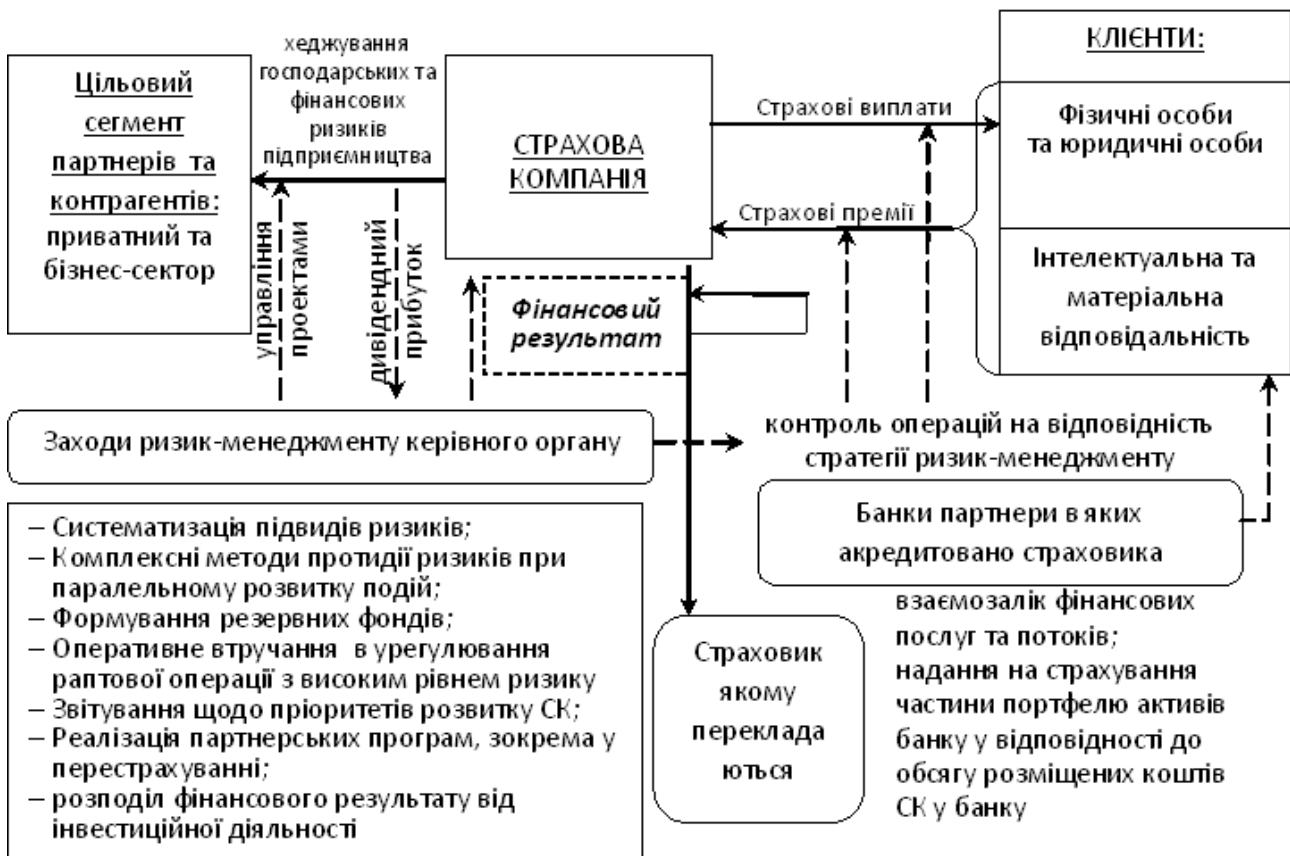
Цільовий сегмент партнерів та контрагентів: приватний та бізнес-сектор

хеджування господарських та фінансових ризиків підприємництва

СТРАХОВА КОМПАНІЯ

КЛІЄНТИ:

Фізичні особи та юридичні особи

Інтелектуальна та матеріальна відповідальність

Страхові виплати

Страхові премії

управління проектами

дивідендний прибуток

Фінансовий результат

Заходи ризик-менеджменту керівного органу

контроль операцій на відповідність стратегії ризик-менеджменту

Банки партнери в яких акредитовано страховика

– Систематизація підвидів ризиків;
– Комплексні методи протидії ризиків при паралельному розвитку подій;
– Формування резервних фондів;
– Оперативне втручання в урегулювання раптової операції з високим рівнем ризику
– Звітування щодо пріоритетів розвитку СК;
– Реалізація партнерських програм, зокрема у перестрахуванні;
– розподіл фінансового результату від інвестиційної діяльності

Страховик якому переклада ються

взаємозалік фінансових послуг та потоків;
надання на страхування частини портфелю активів банку у відповідності до обсягу розміщених коштів СК у банку